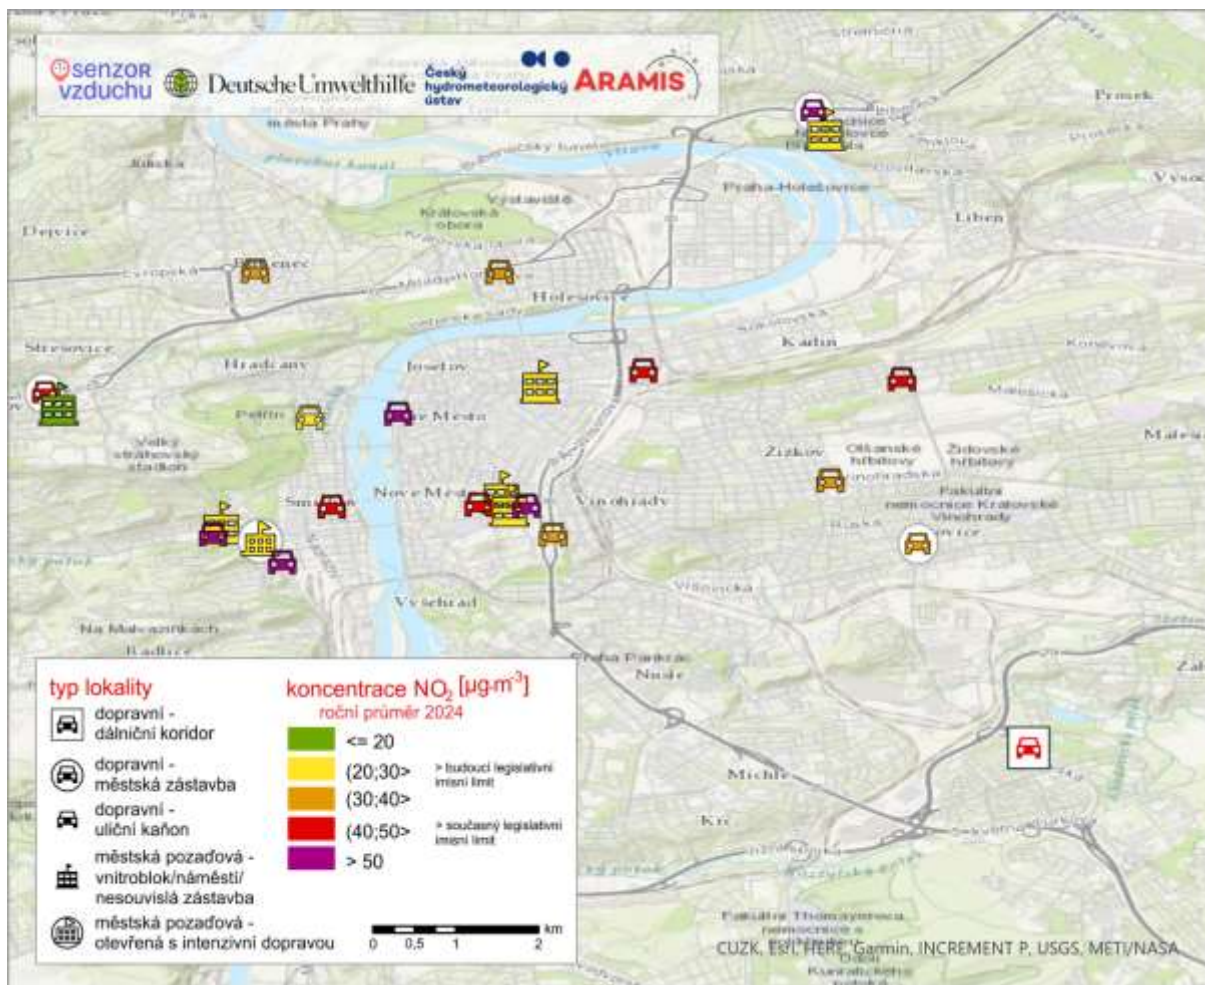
senzor vzduchu Deutsche Umwelthilfe Český hydrometeorologický ústav ARAMIS

města Prahy

Prosek

Praha-Holešovice

Výstaviště

Královská obora

Libeň

Dejvice

Evropská

Bubeneč

Holešovice

Střešovice

Hradčany

Josefov

Karlín

Petřín

Staré Město

Velký strahovský stadion

Žižkov

Olšanské hřbitovy

Židovské hřbitovy

Malešice

Nové Město

Vinohrady

Smíchov

Fakultní nemocnice Královské Vinohrady

Vyšehrad

Na Malvazinkách

Radlice

Praha Pankrác

Nusle

Michle

Krč

Fakultní Thomayerova nemocnice

typ lokality

dopravní - dálniční koridor

dopravní - městská zástavba

dopravní - uliční kaňon

městská pozaďová - vnitroblok/náměstí/ nesouvislá zástavba

městská pozaďová - otevřená s intenzivní dopravou

koncentrace $NO_2$ [$\mu g \cdot m^{-3}$]

roční průměr 2024

<= 20

(20;30>

(30;40>

(40;50>

> 50

> budoucí legislativní imisní limit

> současný legislativní imisní limit

km

0 0,5 1 2

CUZK, Esri, HERE, Garmin, INCREMENT P, USGS, METI/NASA